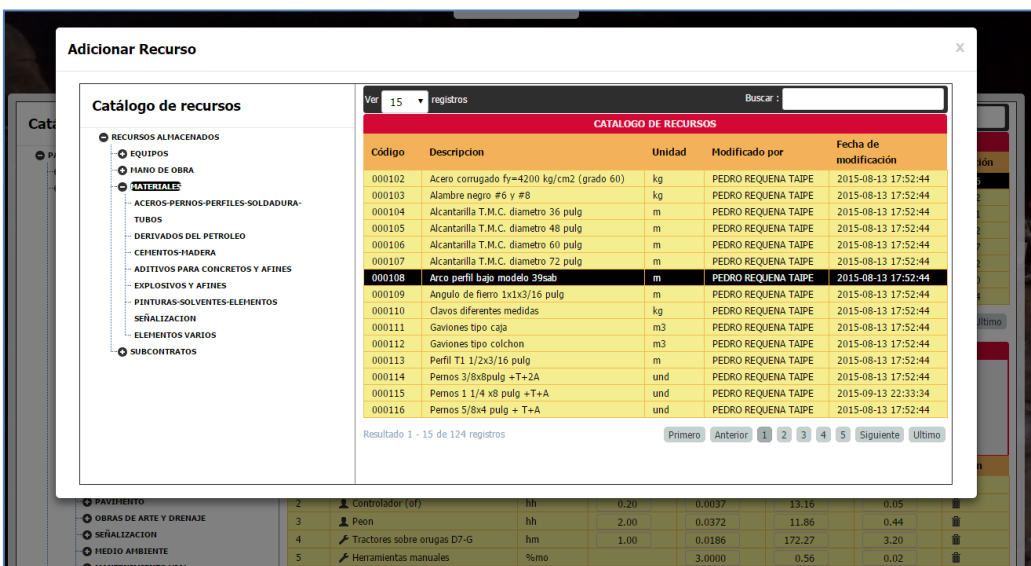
Adicionar Recurso

×

Catálogo de recursos

RECURSOS ALMACENADOS
EQUIPOS
MANO DE OBRA
MATERIALES
ACEROS-PERNOS-PERFILES-SOLDADURA-TUBOS
DERIVADOS DEL PETROLEO
CEMENTOS-MADERA
ADITIVOS PARA CONCRETOS Y AFINES
EXPLOSIVOS Y AFINES
PINTURAS-SOLVENTES-ELEMENTOS
SEÑALIZACION
ELEMENTOS VARIOS
SUBCONTRATOS

Ver 15 registros

Buscar :

CATALOGO DE RECURSOS

| Código | Descripcion | Unidad | Modificado por | Fecha de modificación |
|---|---|---|---|---|
| 000102 | Acero corrugado fy=4200 kg/cm2 (grado 60) | kg | PEDRO REQUENA TAIPE | 2015-08-13 17:52:44 |
| 000103 | Alambre negro #6 y #8 | kg | PEDRO REQUENA TAIPE | 2015-08-13 17:52:44 |
| 000104 | Alcantarilla T.M.C. diametro 36 pulg | m | PEDRO REQUENA TAIPE | 2015-08-13 17:52:44 |
| 000105 | Alcantarilla T.M.C. diametro 48 pulg | m | PEDRO REQUENA TAIPE | 2015-08-13 17:52:44 |
| 000106 | Alcantarilla T.M.C. diametro 60 pulg | m | PEDRO REQUENA TAIPE | 2015-08-13 17:52:44 |
| 000107 | Alcantarilla T.M.C. diametro 72 pulg | m | PEDRO REQUENA TAIPE | 2015-08-13 17:52:44 |
| 000108 | Arco perfil bajo modelo 39sab | m | PEDRO REQUENA TAIPE | 2015-08-13 17:52:44 |
| 000109 | Angulo de fierro 1x1x3/16 pulg | m | PEDRO REQUENA TAIPE | 2015-08-13 17:52:44 |
| 000110 | Clavos diferentes medidas | kg | PEDRO REQUENA TAIPE | 2015-08-13 17:52:44 |
| 000111 | Gaviones tipo caja | m3 | PEDRO REQUENA TAIPE | 2015-08-13 17:52:44 |
| 000112 | Gaviones tipo colchon | m3 | PEDRO REQUENA TAIPE | 2015-08-13 17:52:44 |
| 000113 | Perfil T1 1/2x3/16 pulg | m | PEDRO REQUENA TAIPE | 2015-08-13 17:52:44 |
| 000114 | Pernos 3/8x8pulg +T+2A | und | PEDRO REQUENA TAIPE | 2015-08-13 17:52:44 |
| 000115 | Pernos 1 1/4 x8 pulg +T+A | und | PEDRO REQUENA TAIPE | 2015-09-13 22:33:34 |
| 000116 | Pernos 5/8x4 pulg + T+A | und | PEDRO REQUENA TAIPE | 2015-08-13 17:52:44 |

Resultado 1 - 15 de 124 registros

Primero Anterior 1 2 3 4 5 Siguiente Ultimo

PAVIMENTO
OBRAS DE ARTE Y DRENAJE
SEÑALIZACION
MEDIO AMBIENTE

| 2 | Controlador (of) | hh | 0.20 | 0.0037 | 13.16 | 0.05 |
|---|---|---|---|---|---|---|
| 3 | Peon | hh | 2.00 | 0.0372 | 11.86 | 0.44 |
| 4 | Tractores sobre orugas D7-G | hm | 1.00 | 0.0186 | 172.27 | 3.20 |
| 5 | Herramientas manuales | %mo | | 3.0000 | 0.56 | 0.02 |